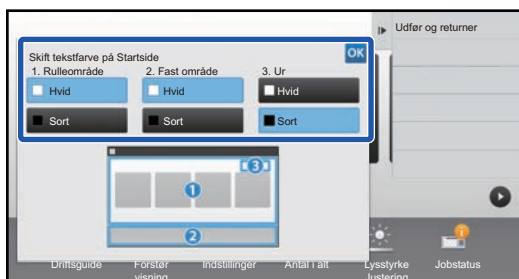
Udfør og returner

Skift tekstfarve på Startside

OK

1. Rulleområde

Hvid

Sort

2. Fast område

Hvid

Sort

3. Ur

Hvid

Sort

3

1

2

Driftsguide

Forstør visning

Indstillinger

Antal i alt

Lysstyrke Justering

Jobstatus